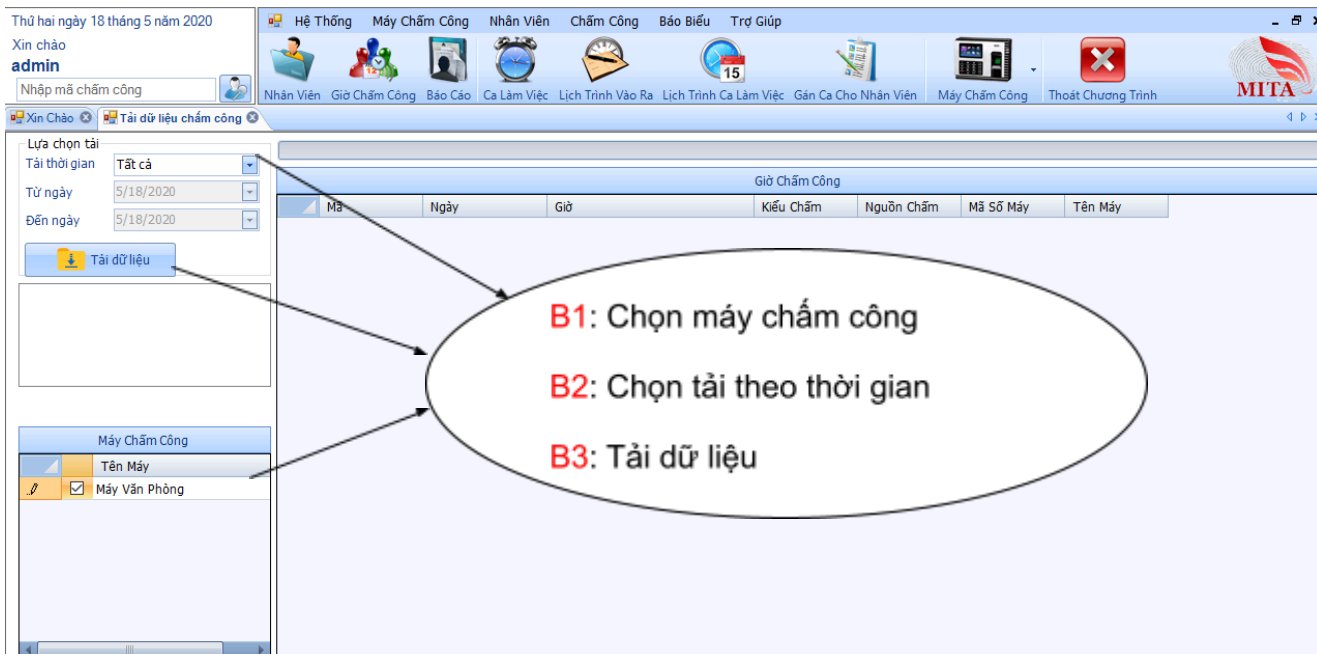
Thứ hai ngày 18 tháng 5 năm 2020
Xin chào
admin
Nhập mã chấm công

Hệ Thống Máy Chấm Công Nhân Viên Chấm Công Báo Biểu Trợ Giúp

Nhân Viên Giờ Chấm Công Báo Cáo Ca Làm Việc Lịch Trình Vào Ra Lịch Trình Ca Làm Việc Gán Ca Cho Nhân Viên Máy Chấm Công Thoát Chương Trình

MITA

Xin Chào | Tải dữ liệu chấm công

Lựa chọn tải
Tải thời gian: Tất cả
Từ ngày: 5/18/2020
Đến ngày: 5/18/2020
Tải dữ liệu

Máy Chấm Công
| | Tên Máy |
|---|---|
| ☑ | Máy Văn Phòng |

Giờ Chấm Công
| Mã | Ngày | Giờ | Kiểu Chấm | Nguồn Chấm | Mã Số Máy | Tên Máy |
|---|---|---|---|---|---|---|

B1: Chọn máy chấm công

B2: Chọn tải theo thời gian

B3: Tải dữ liệu